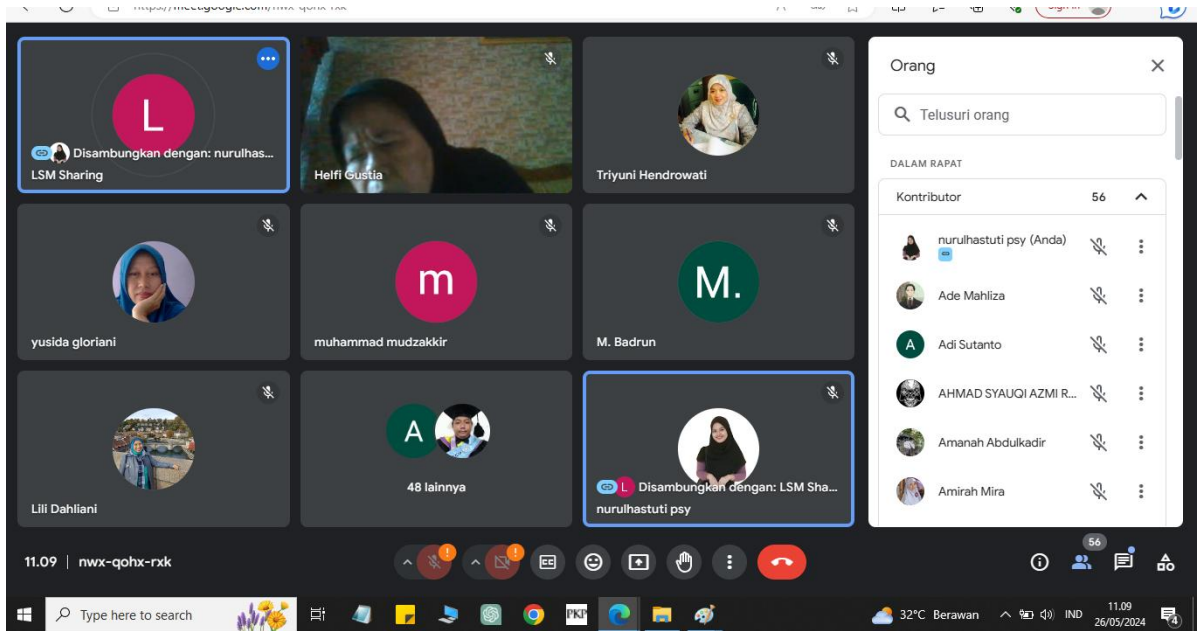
https://meet.google.com/nwx-qohx-rxk

L
Disambungkan dengan: nurulhas...
LSM Sharing

Helfi Gustia

Triyuni Hendrowati

yusida gloriani

m
muhammad mudzakkir

M.
M. Badrun

Lili Dahliani

A
48 lainnya

L Disambungkan dengan: LSM Sha...
nurulhastuti psy

Orang

Telusuri orang

DALAM RAPAT

Kontributor 56

nurulhastuti psy (Anda)

Ade Mahliza

A Adi Sutanto

AHMAD SYAUQI AZMI R...

Amanah Abdulkadir

Amirah Mira

11.09 | nwx-qohx-rxk

56

Type here to search

32°C Berawan IND 11.09 26/05/2024